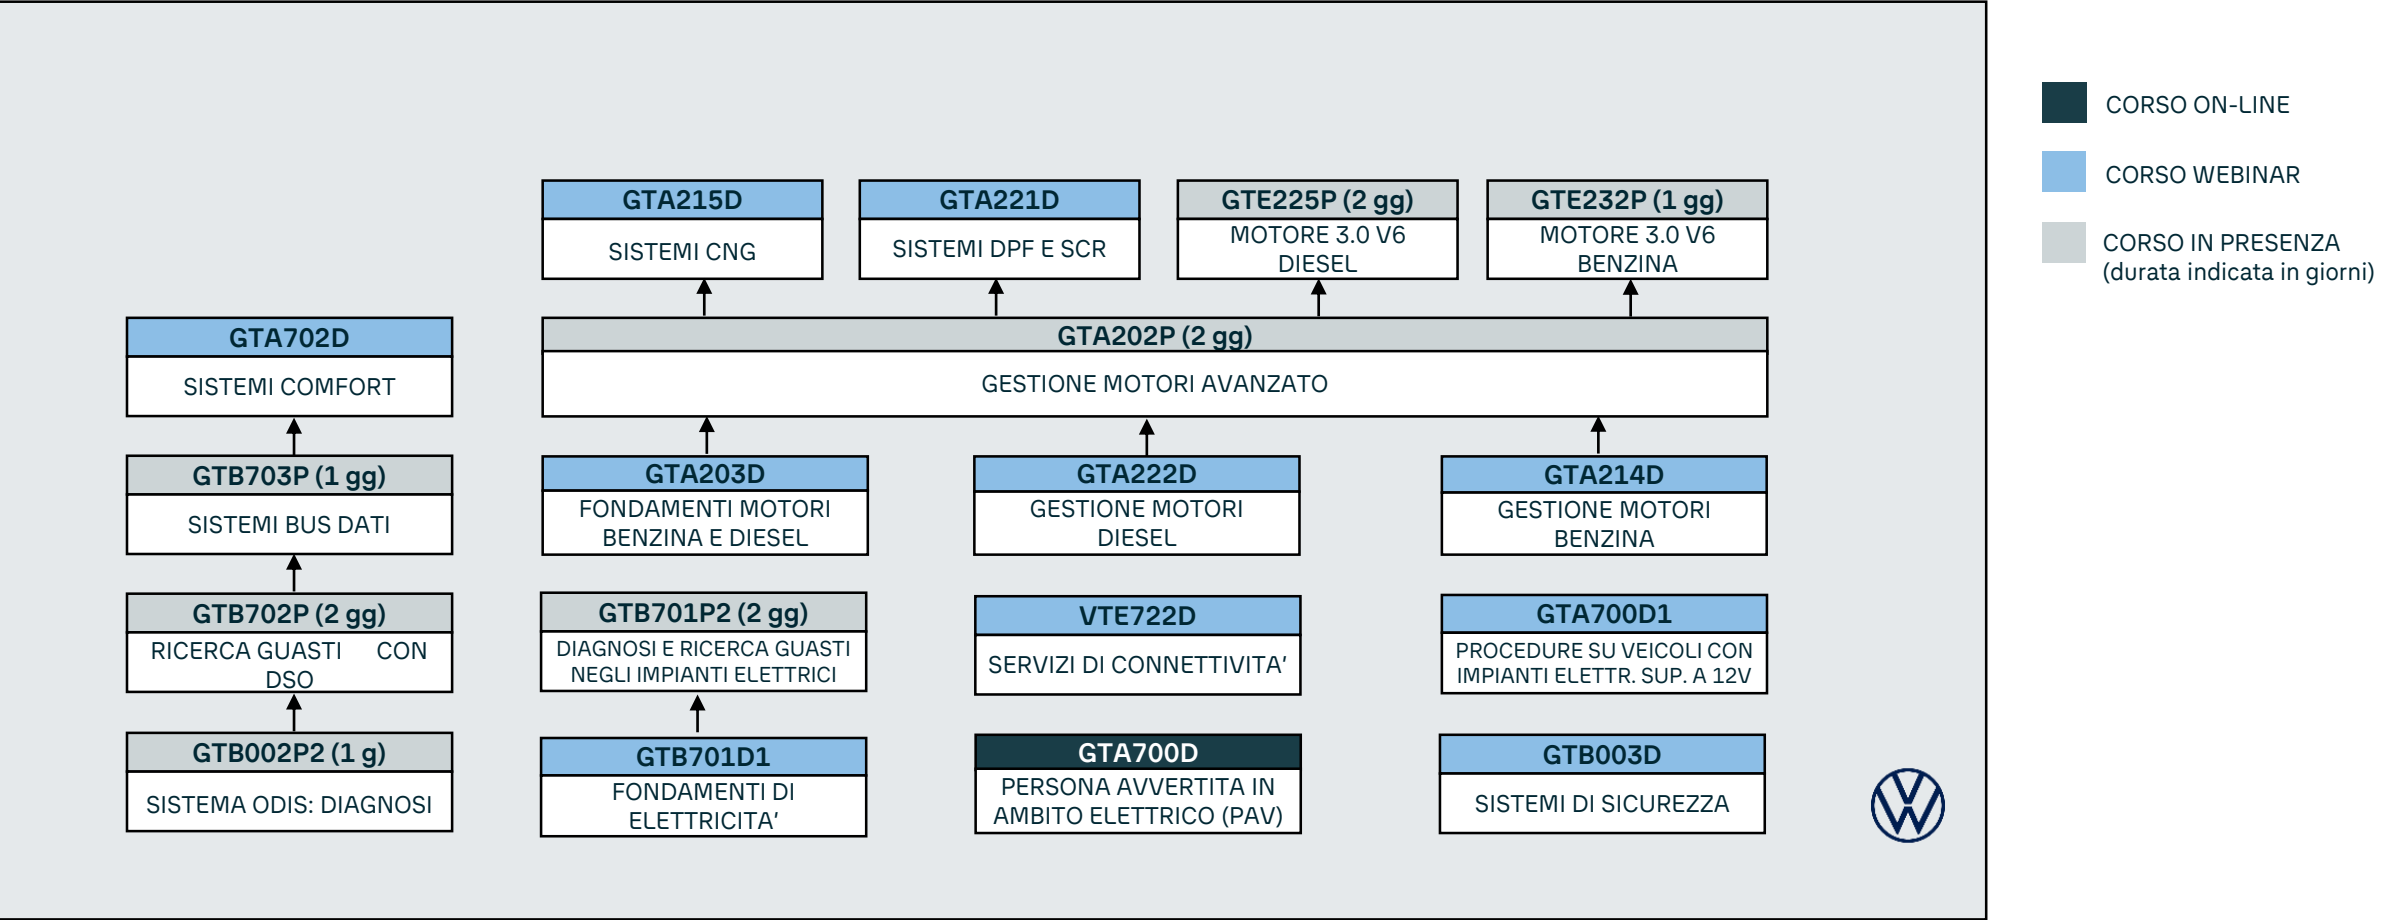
GTA215D
SISTEMI CNG

GTA221D
SISTEMI DPF E SCR

GTE225P (2 gg)
MOTORE 3.0 V6 DIESEL

GTE232P (1 gg)
MOTORE 3.0 V6 BENZINA

CORSO ON-LINE

CORSO WEBINAR

CORSO IN PRESENZA
(durata indicata in giorni)

GTA702D
SISTEMI COMFORT

GTA202P (2 gg)
GESTIONE MOTORI AVANZATO

GTB703P (1 gg)
SISTEMI BUS DATI

GTA203D
FONDAMENTI MOTORI BENZINA E DIESEL

GTA222D
GESTIONE MOTORI DIESEL

GTA214D
GESTIONE MOTORI BENZINA

GTB702P (2 gg)
RICERCA GUASTI CON DSO

GTB701P2 (2 gg)
DIAGNOSI E RICERCA GUASTI NEGLI IMPIANTI ELETTRICI

VTE722D
SERVIZI DI CONNETTIVITA'

GTA700D1
PROCEDURE SU VEICOLI CON IMPIANTI ELETTR. SUP. A 12V

GTB002P2 (1 g)
SISTEMA ODIS: DIAGNOSI

GTB701D1
FONDAMENTI DI ELETTRICITA'

GTA700D
PERSONA AVVERTITA IN AMBITO ELETTRICO (PAV)

GTB003D
SISTEMI DI SICUREZZA